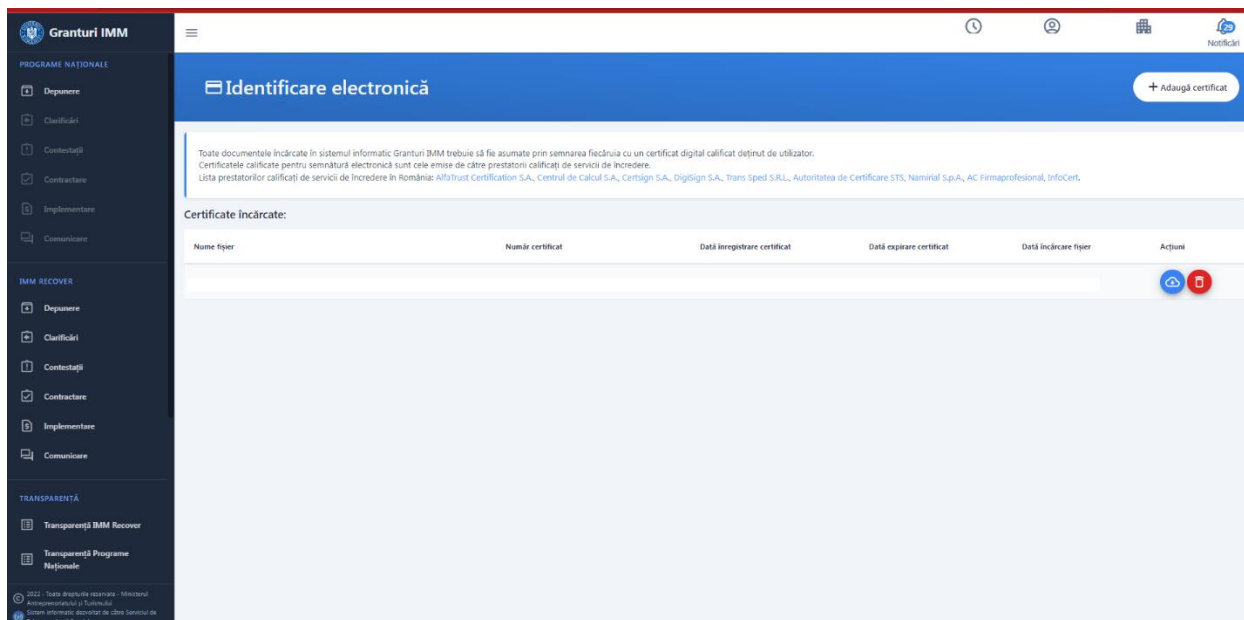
Granturi IMM

PROGRAME NAȚIONALE

Depunere

Clarificări

Contestații

Contractare

Implementare

Comunicare

IMM RECOVER

Depunere

Clarificări

Contestații

Contractare

Implementare

Comunicare

TRANSPARENȚĂ

Transparență IMM Recover

Transparență Programe Naționale

2022 - Toate drepturile rezervate - Ministerul Antreprenoriatului și Turismului

Sistem informatic dezvoltat de către Serviciul de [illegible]

29
Notificări

Identificare electronică

+ Adaugă certificat

Toate documentele încărcate în sistemul informatic Granturi IMM trebuie să fie asumate prin semnarea fiecăruia cu un certificat digital calificat deținut de utilizator.
Certificatele calificate pentru semnătură electronică sunt cele emise de către prestatorii calificați de servicii de încredere.
Lista prestatorilor calificați de servicii de încredere în România: AlfaTrust Certification S.A., Centrul de Calcul S.A., Certsign S.A., DigiSign S.A., Trans Sped S.R.L., Autoritatea de Certificare STS, Namirial S.p.A., AC Firmaprofesional, InfoCert.

Certificate încărcate:

| Nume fișier | Număr certificat | Dată înregistrare certificat | Dată expirare certificat | Dată încărcare fișier | Acțiuni |
|---|---|---|---|---|---|